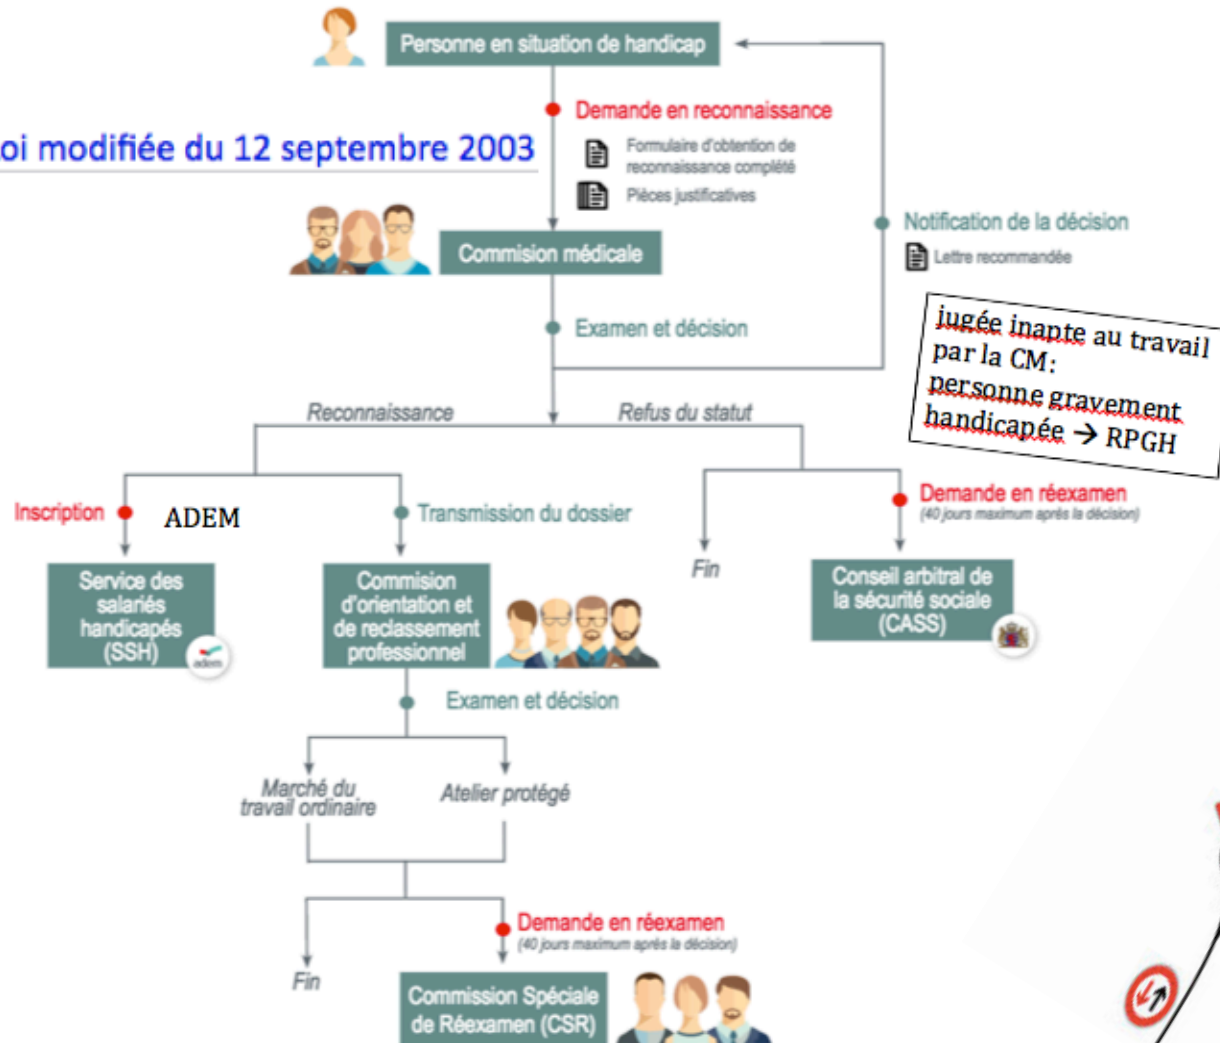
Personne en situation de handicap

oi modifiée du 12 septembre 2003

Demande en reconnaissance

Formulaire d'obtention de reconnaissance complété

Pièces justificatives

Notification de la décision

Lettre recommandée

Commision médicale

Examen et décision

jugée inapte au travail par la CM: personne gravement handicapée → RPGH

Reconnaissance

Refus du statut

Inscription

ADEM

Transmission du dossier

Demande en réexamen
(40 jours maximum après la décision)

Fin

Service des salariés handicapés (SSH)

adem

Commision d'orientation et de reclassement professionnel

Conseil arbitral de la sécurité sociale (CASS)

Examen et décision

Marché du travail ordinaire

Atelier protégé

Demande en réexamen
(40 jours maximum après la décision)

Fin

Commission Spéciale de Réexamen (CSR)